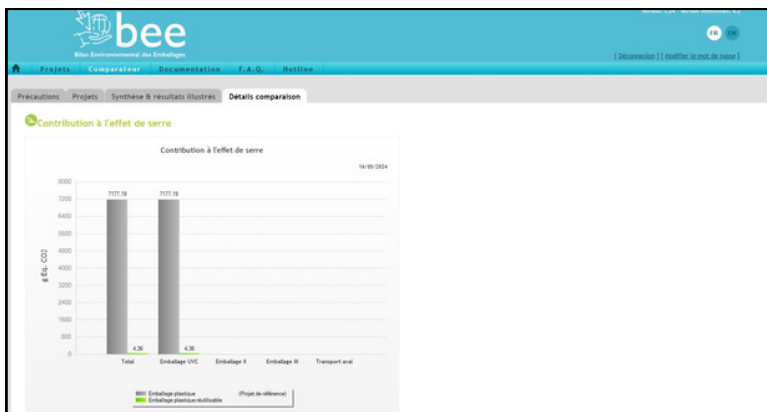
bee
Bilan Environnemental des Emballages

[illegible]

FR EN

[ Déconnexion ] [ Modifier le mot de passe ]

Projets Comparateur Documentation F.A.Q. Hotline

Précautions Projets Synthèse & résultats illustrés Détails comparaison

Contribution à l'effet de serre

Contribution à l'effet de serre

14/05/2024

8000
7200
6400
5600
4800
4000
3200
2400
1600
800
0

g Eq. CO2

7177.18 7177.18

4.36 4.36

Total Emballage UVC Emballage II Emballage III Transport aval

Emballage plastique (Projet de référence)
Emballage plastique réutilisable